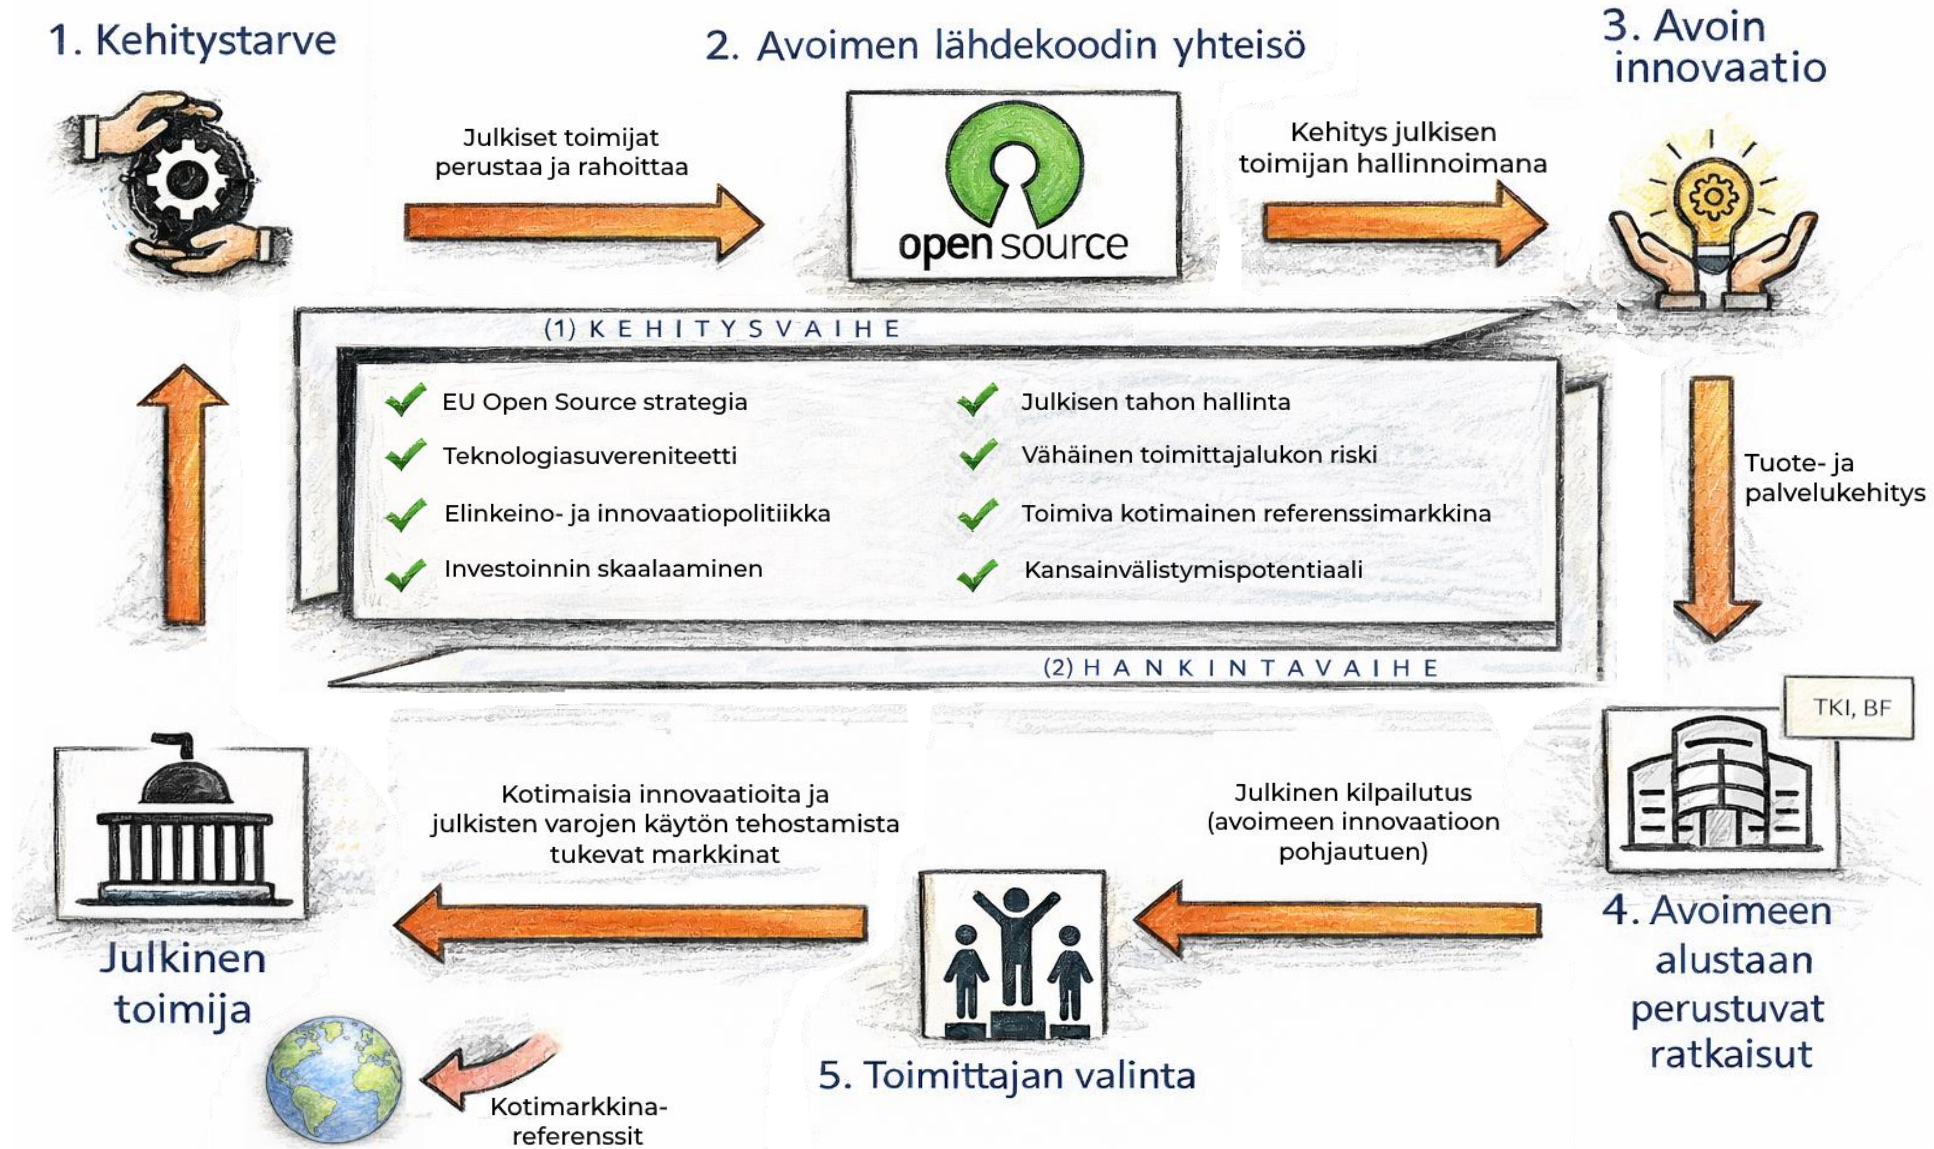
1. Kehitystarve

2. Avoimen lähdekoodin yhteisö

3. Avoin innovaatio

Julkiset toimijat perustaa ja rahoittaa

open source

Kehitys julkisen toimijan hallinnoimana

(1) KEHITYSVAIHE

EU Open Source strategia

Teknologiasuvereniteetti

Elinkeino- ja innovaatiopolitiikka

Investoinnin skaalaaminen

Julkisen tahon hallinta

Vähäinen toimittajalukon riski

Toimiva kotimainen referenssimarkkina

Kansainvälistymispotentiaali

(2) HANKINTAVAIHE

Tuote- ja palvelukehitys

TKI, BF

Kotimaisia innovaatioita ja julkisten varojen käytön tehostamista tukevat markkinat

Julkinen kilpailutus (avoimeen innovaatioon pohjautuen)

Julkinen toimija

4. Avoimeen alustaan perustuvat ratkaisut

5. Toimittajan valinta

Kotimarkkinareferenssit